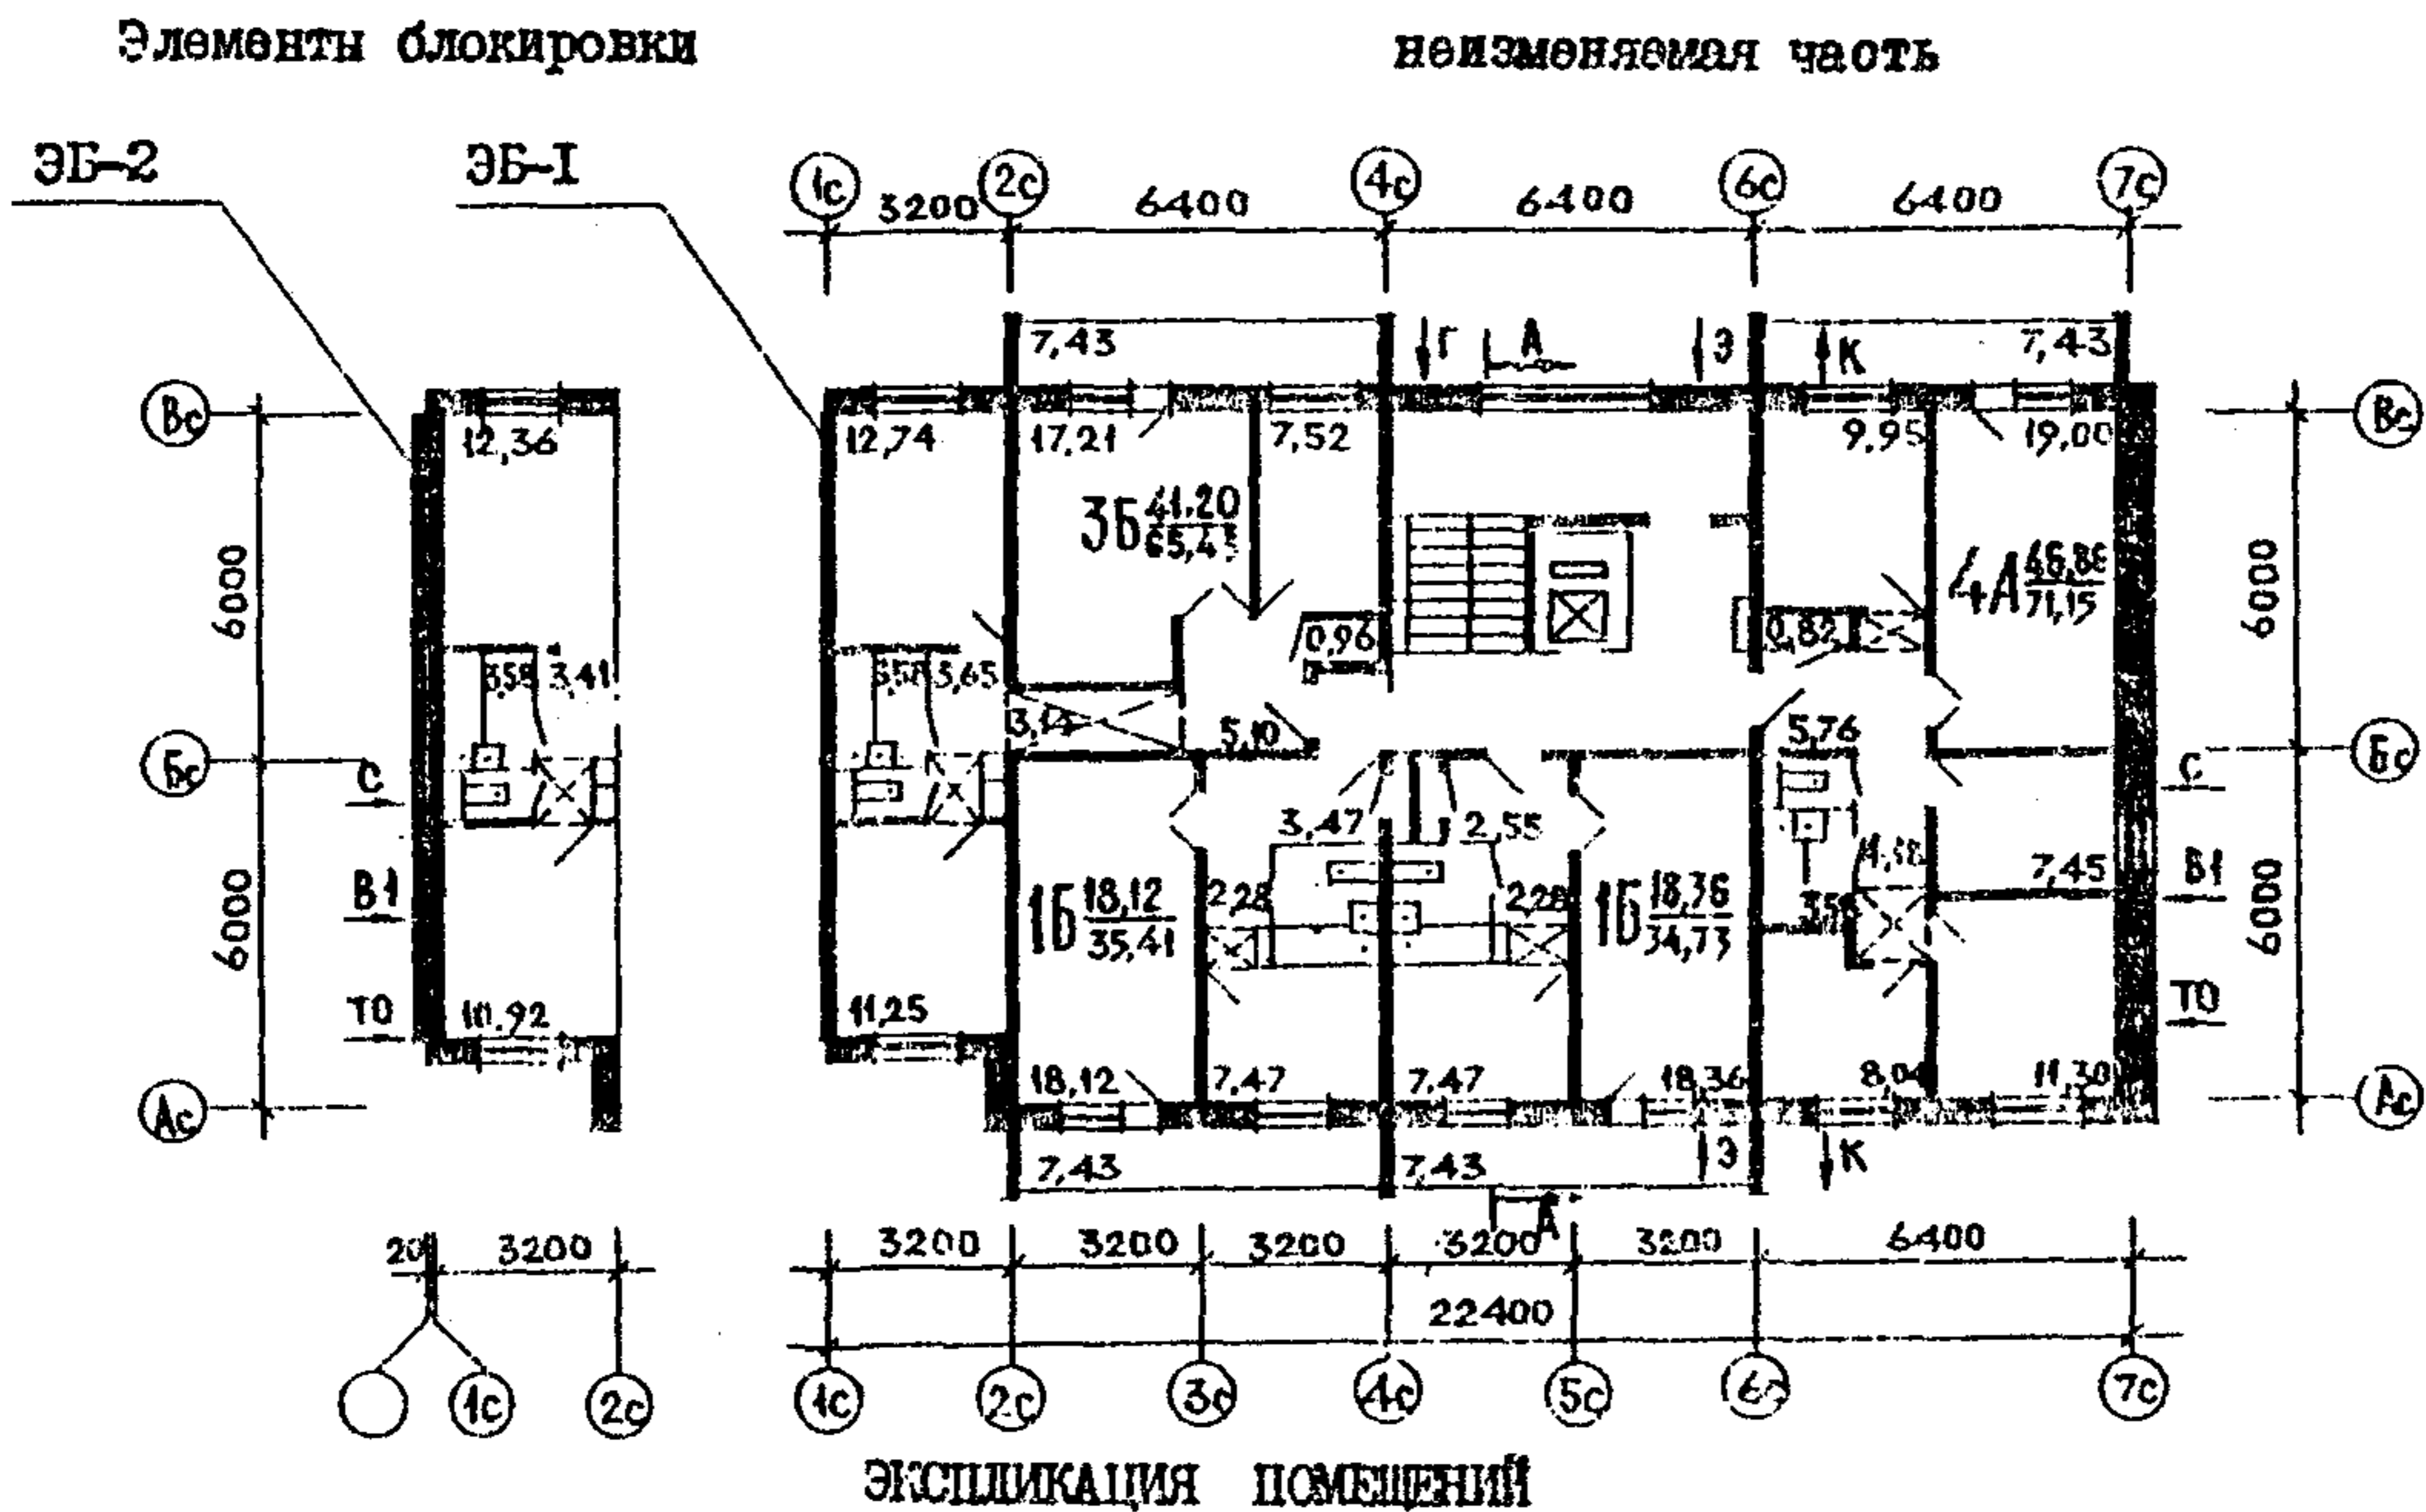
Элементы блокировки

неизменяемая часть

ЭБ-2

ЭБ-I

1с 3200 2с 6400 4с 6400 6с 6400 7с

7,43 Г А 3 К 7,43

Вс 12,36 12,74 17,21 7,52 9,95 19,00 Вс

6000 3Б $\frac{41,20}{65,43}$ 4А $\frac{46,86}{71,15}$ 6000

0,96 0,82

3,58 3,41 3,58 3,65

Бс 3,14 5,10 5,76 Бс

С 3,47 2,55 С

В1 2,28 2,28 4,18 7,45 В1

6000 1Б $\frac{18,12}{35,41}$ 1Б $\frac{18,36}{34,73}$ 3,58 6000

ТО 10,92 11,25 ТО

Ас 18,12 7,47 7,47 18,36 8,04 11,30 Ас

7,43 7,43 3 К

А

20 3200 3200 3200 3200 3200 3200 6400

22400

1с 2с 1с 2с 3с 4с 5с 6с 7с

ЭКСПЛИКАЦИЯ ПОМЕЩЕНИЙ